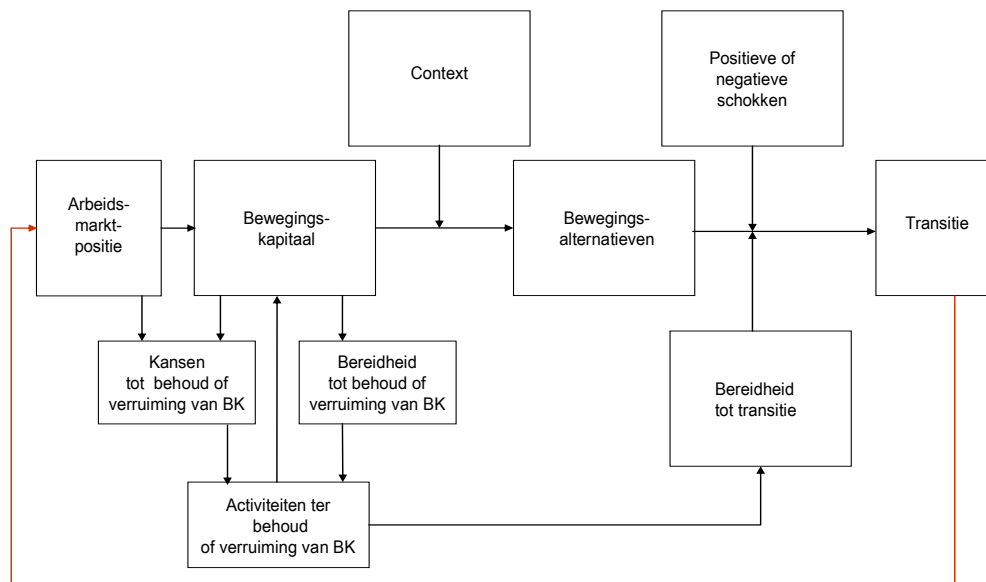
Context

Positieve of negatieve schokken

Arbeidsmarktpositie

Bewegingskapitaal

Bewegingsalternatieven

Transitie

Kansen tot behoud of verruiming van BK

Bereidheid tot behoud of verruiming van BK

Bereidheid tot transitie

Activiteiten ter behoud of verruiming van BK